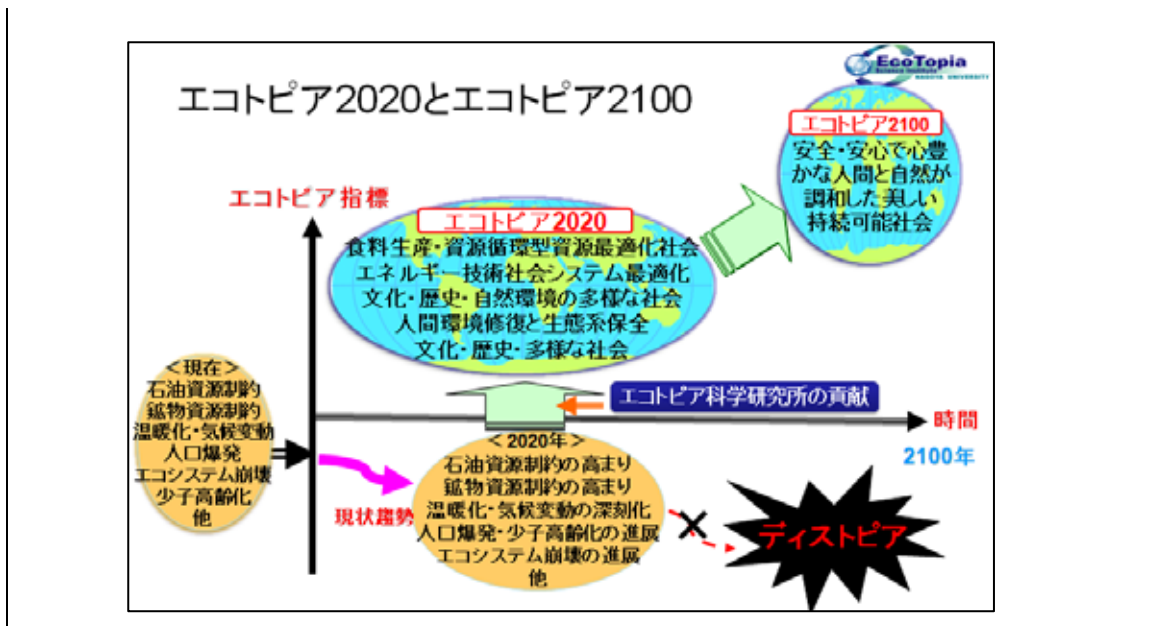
EcoTopia
Science Institute
NAGOYA UNIVERSITY

エコトピア2020とエコトピア2100

エコトピア2100
安全・安心で心豊かな人間と自然が調和した美しい持続可能社会

エコトピア指標

エコトピア2020
食料生産・資源循環型資源最適化社会
エネルギー技術社会システム最適化
文化・歴史・自然環境の多様な社会
人間環境修復と生態系保全
文化・歴史・多様な社会

＜現在＞
石油資源制約
鉱物資源制約
温暖化・気候変動
人口爆発
エコシステム崩壊
少子高齢化
他

エコトピア科学研究所の貢献

時間

2100年

＜2020年＞
石油資源制約の高まり
鉱物資源制約の高まり
温暖化・気候変動の深刻化
人口爆発・少子高齢化の進展
エコシステム崩壊の進展
他

現状趨勢

ディストピア